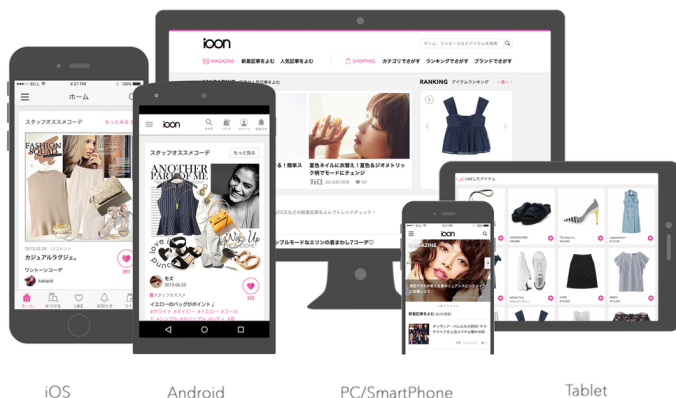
4:21 PM
ホーム
スタッフオススメコーデ
もっとみる
FASHION SQUARE
2015.02.29
カジュアルラグジュ。
ワントーンコーデ
kabiyok
391
ホーム
みつける
LIKE
お知らせ

iqon
スタッフオススメコーデ
もっと見る
ANOTHER PART OF ME
Dress Up
モズ
2015.04.23
スタッフオススメ
イエローのバッグがポイント♪
#ホワイト #ネイビー #イエロー #ブルー
333

iqon
MAGAZINE 新着記事をよむ 人気記事をよむ
SHOPPING カテゴリでさがす ランキングでさがす ブランドでさがす
RANKING アイテムランキング
夏色ネイルに衣替え！夏色＆ジオメトリック柄でモードにチェンジ
VoCE
シンプルモードなエリンの着まわし7コーデ♡

iqon
MAGAZINE
新着記事を読む

LIKEしたアイテム

iOS
Android
PC/SmartPhone
Tablet